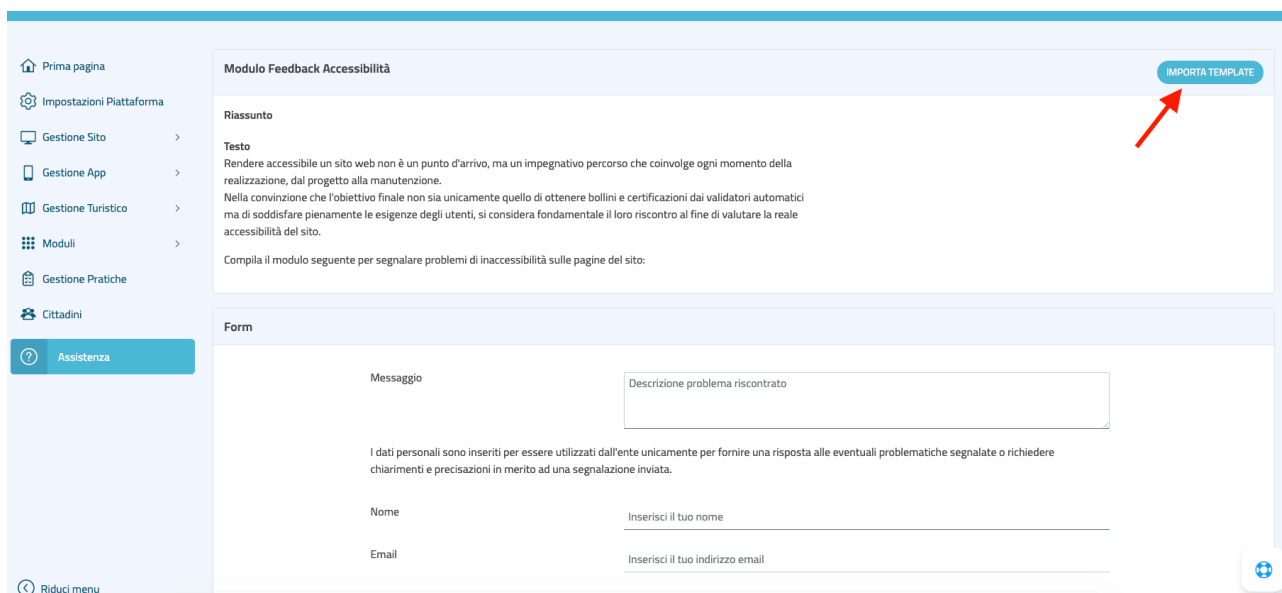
Prima pagina
Impostazioni Piattaforma
Gestione Sito
Gestione App
Gestione Turistico
Moduli
Gestione Pratiche
Cittadini
Assistenza

Riduci menu

Modulo Feedback Accessibilità

IMPORTA TEMPLATE

Riassunto

Testo
Rendere accessibile un sito web non è un punto d'arrivo, ma un impegnativo percorso che coinvolge ogni momento della realizzazione, dal progetto alla manutenzione.
Nella convinzione che l'obiettivo finale non sia unicamente quello di ottenere bollini e certificazioni dai validatori automatici ma di soddisfare pienamente le esigenze degli utenti, si considera fondamentale il loro riscontro al fine di valutare la reale accessibilità del sito.

Compila il modulo seguente per segnalare problemi di inaccessibilità sulle pagine del sito:

Form

Messaggio
Descrizione problema riscontrato

I dati personali sono inseriti per essere utilizzati dall'ente unicamente per fornire una risposta alle eventuali problematiche segnalate o richiedere chiarimenti e precisazioni in merito ad una segnalazione inviata.

Nome
Inserisci il tuo nome

Email
Inserisci il tuo indirizzo email